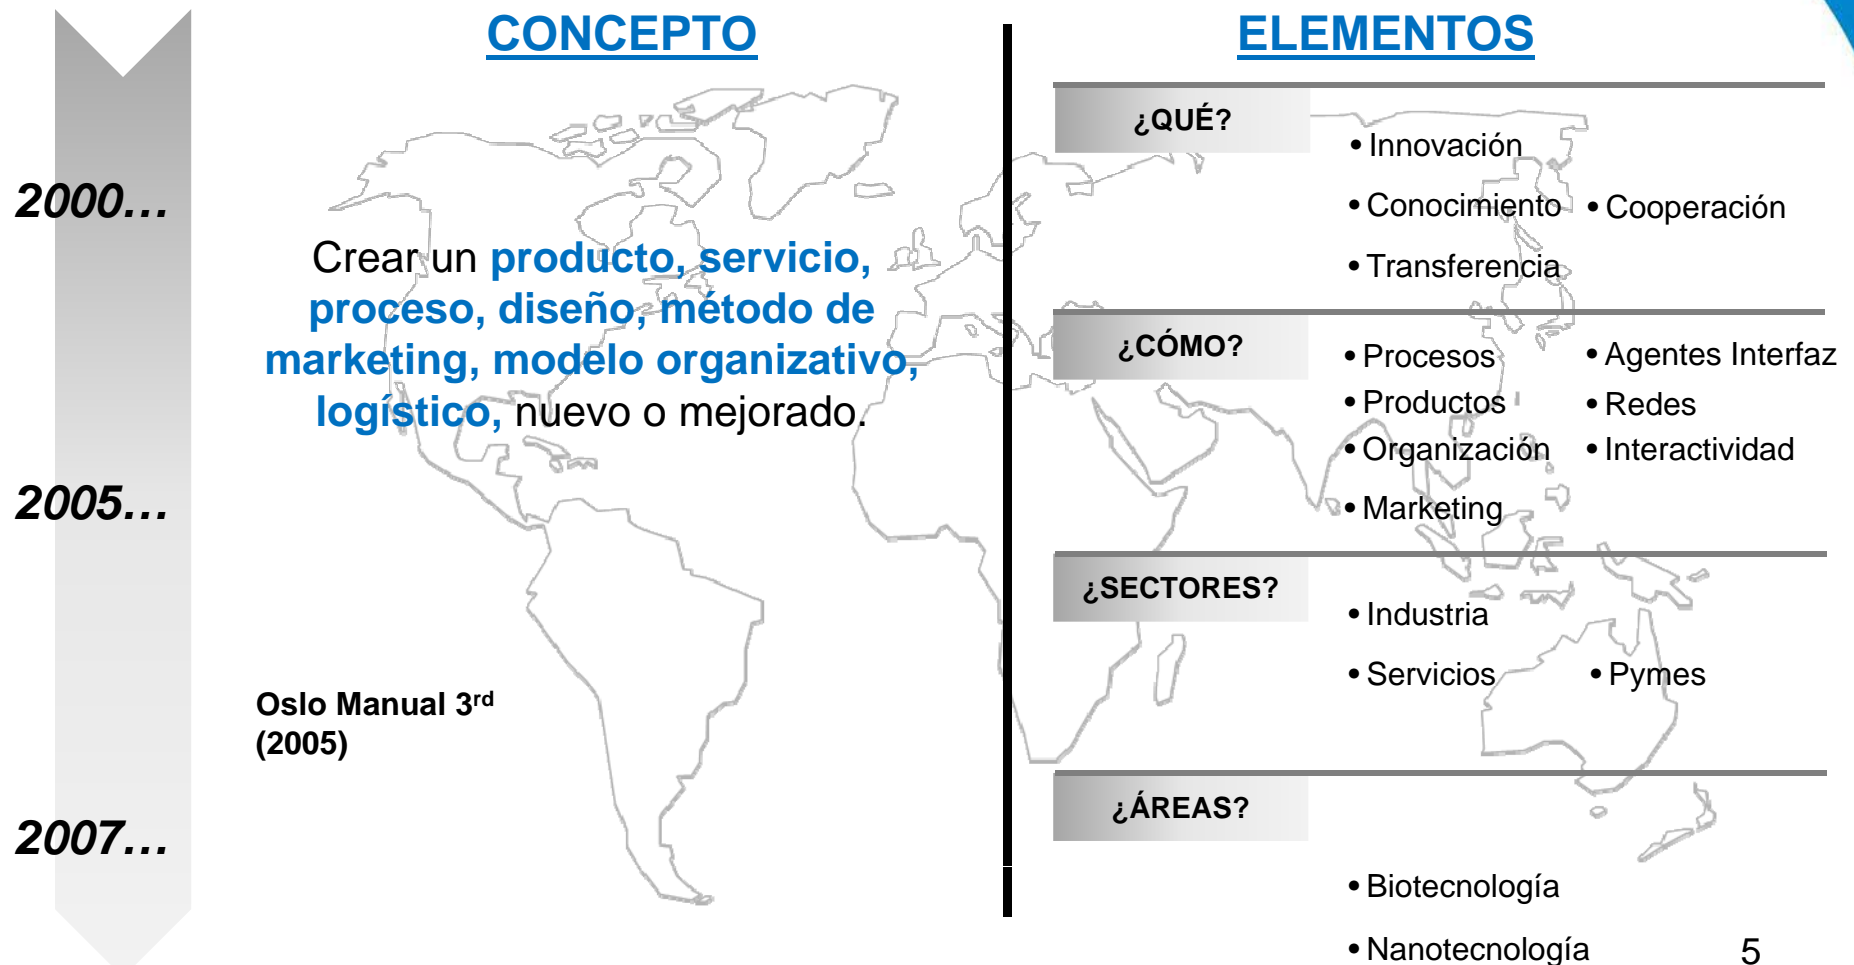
2000…

2005…

2007…

CONCEPTO

Crear un producto, servicio, proceso, diseño, método de marketing, modelo organizativo, logístico, nuevo o mejorado.

Oslo Manual 3$^{rd}$
(2005)

ELEMENTOS

¿QUÉ?

• Innovación
• Conocimiento
• Cooperación
• Transferencia

¿CÓMO?

• Procesos
• Productos
• Organización
• Marketing
• Agentes Interfaz
• Redes
• Interactividad

¿SECTORES?

• Industria
• Servicios
• Pymes

¿ÁREAS?

• Biotecnología
• Nanotecnología

5